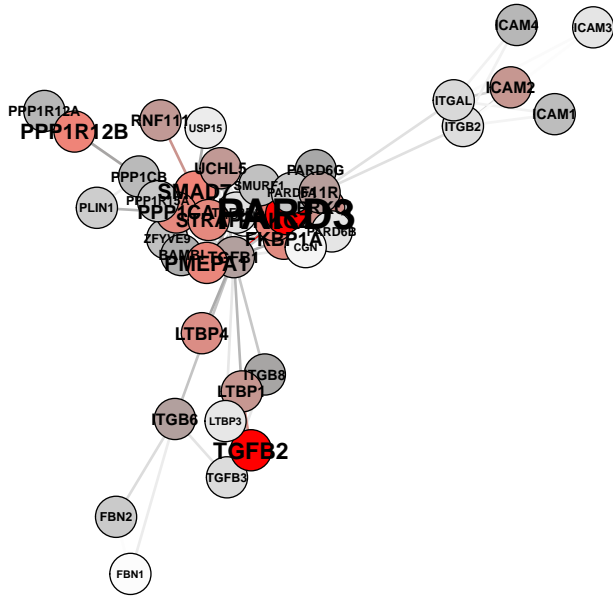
ICAM4
ICAM3
ICAM2
ITGAL
ICAM1
ITGB2
PPP1R12A
PPP1R12B
RNF111
USP15
UCHL5
PARD6G
SMAD7
SMURF1
PPP1CB
PPP1R15A
F11R
PARD3
PLIN1
PPP1CA
STRAP
FKBP1A
ZFYVE9
PARD6B
CGN
BAMBI
TGFB1
PMEPA1
LTBP4
ITGB8
LTBP1
ITGB6
LTBP3
TGFB2
TGFB3
FBN2
FBN1